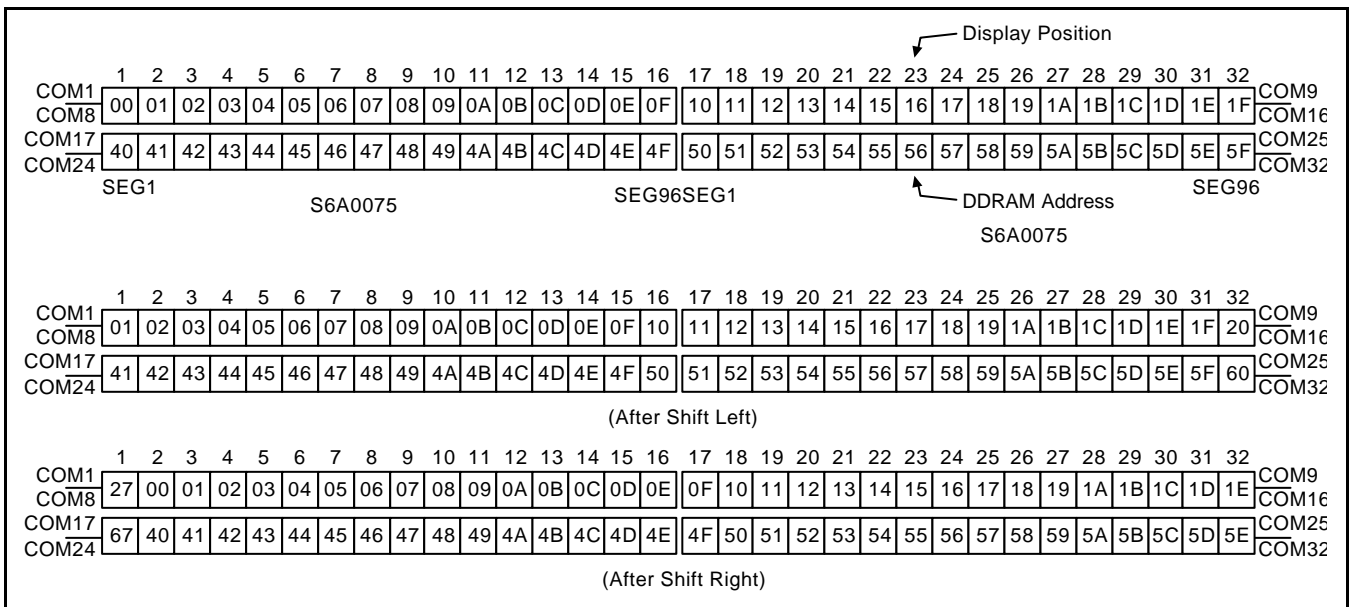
Display Position

| | 1 | 2 | 3 | 4 | 5 | 6 | 7 | 8 | 9 | 10 | 11 | 12 | 13 | 14 | 15 | 16 | 17 | 18 | 19 | 20 | 21 | 22 | 23 | 24 | 25 | 26 | 27 | 28 | 29 | 30 | 31 | 32 | |
|---|---|---|---|---|---|---|---|---|---|---|---|---|---|---|---|---|---|---|---|---|---|---|---|---|---|---|---|---|---|---|---|---|---|
| COM1 COM8 | 00 | 01 | 02 | 03 | 04 | 05 | 06 | 07 | 08 | 09 | 0A | 0B | 0C | 0D | 0E | 0F | 10 | 11 | 12 | 13 | 14 | 15 | 16 | 17 | 18 | 19 | 1A | 1B | 1C | 1D | 1E | 1F | COM9 COM16 |
| COM17 COM24 | 40 | 41 | 42 | 43 | 44 | 45 | 46 | 47 | 48 | 49 | 4A | 4B | 4C | 4D | 4E | 4F | 50 | 51 | 52 | 53 | 54 | 55 | 56 | 57 | 58 | 59 | 5A | 5B | 5C | 5D | 5E | 5F | COM25 COM32 |

SEG1 S6A0075 SEG96SEG1 DDRAM Address SEG96 S6A0075

| | 1 | 2 | 3 | 4 | 5 | 6 | 7 | 8 | 9 | 10 | 11 | 12 | 13 | 14 | 15 | 16 | 17 | 18 | 19 | 20 | 21 | 22 | 23 | 24 | 25 | 26 | 27 | 28 | 29 | 30 | 31 | 32 | |
|---|---|---|---|---|---|---|---|---|---|---|---|---|---|---|---|---|---|---|---|---|---|---|---|---|---|---|---|---|---|---|---|---|---|
| COM1 COM8 | 01 | 02 | 03 | 04 | 05 | 06 | 07 | 08 | 09 | 0A | 0B | 0C | 0D | 0E | 0F | 10 | 11 | 12 | 13 | 14 | 15 | 16 | 17 | 18 | 19 | 1A | 1B | 1C | 1D | 1E | 1F | 20 | COM9 COM16 |
| COM17 COM24 | 41 | 42 | 43 | 44 | 45 | 46 | 47 | 48 | 49 | 4A | 4B | 4C | 4D | 4E | 4F | 50 | 51 | 52 | 53 | 54 | 55 | 56 | 57 | 58 | 59 | 5A | 5B | 5C | 5D | 5E | 5F | 60 | COM25 COM32 |

(After Shift Left)

| | 1 | 2 | 3 | 4 | 5 | 6 | 7 | 8 | 9 | 10 | 11 | 12 | 13 | 14 | 15 | 16 | 17 | 18 | 19 | 20 | 21 | 22 | 23 | 24 | 25 | 26 | 27 | 28 | 29 | 30 | 31 | 32 | |
|---|---|---|---|---|---|---|---|---|---|---|---|---|---|---|---|---|---|---|---|---|---|---|---|---|---|---|---|---|---|---|---|---|---|
| COM1 COM8 | 27 | 00 | 01 | 02 | 03 | 04 | 05 | 06 | 07 | 08 | 09 | 0A | 0B | 0C | 0D | 0E | 0F | 10 | 11 | 12 | 13 | 14 | 15 | 16 | 17 | 18 | 19 | 1A | 1B | 1C | 1D | 1E | COM9 COM16 |
| COM17 COM24 | 67 | 40 | 41 | 42 | 43 | 44 | 45 | 46 | 47 | 48 | 49 | 4A | 4B | 4C | 4D | 4E | 4F | 50 | 51 | 52 | 53 | 54 | 55 | 56 | 57 | 58 | 59 | 5A | 5B | 5C | 5D | 5E | COM25 COM32 |

(After Shift Right)